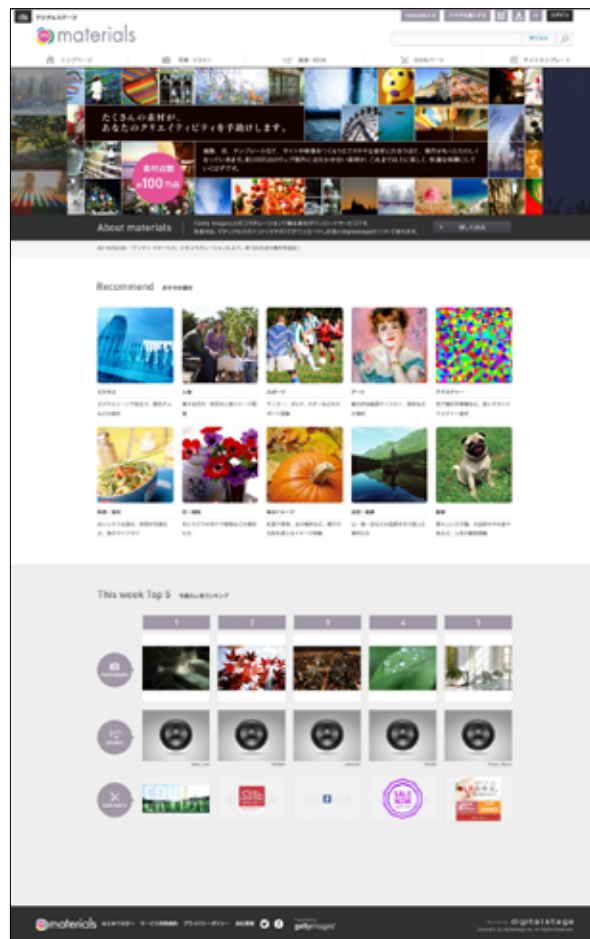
デジタルステージ

materials

たくさんの素材が、
あなたのクリエイティビティを手助けします。

素材点数
約100万点

About materials

Recommend おすすめ素材

This week Top 5 今週の人気ランキング

1

2

3

4

5

materials

gettyimages

digitalstage